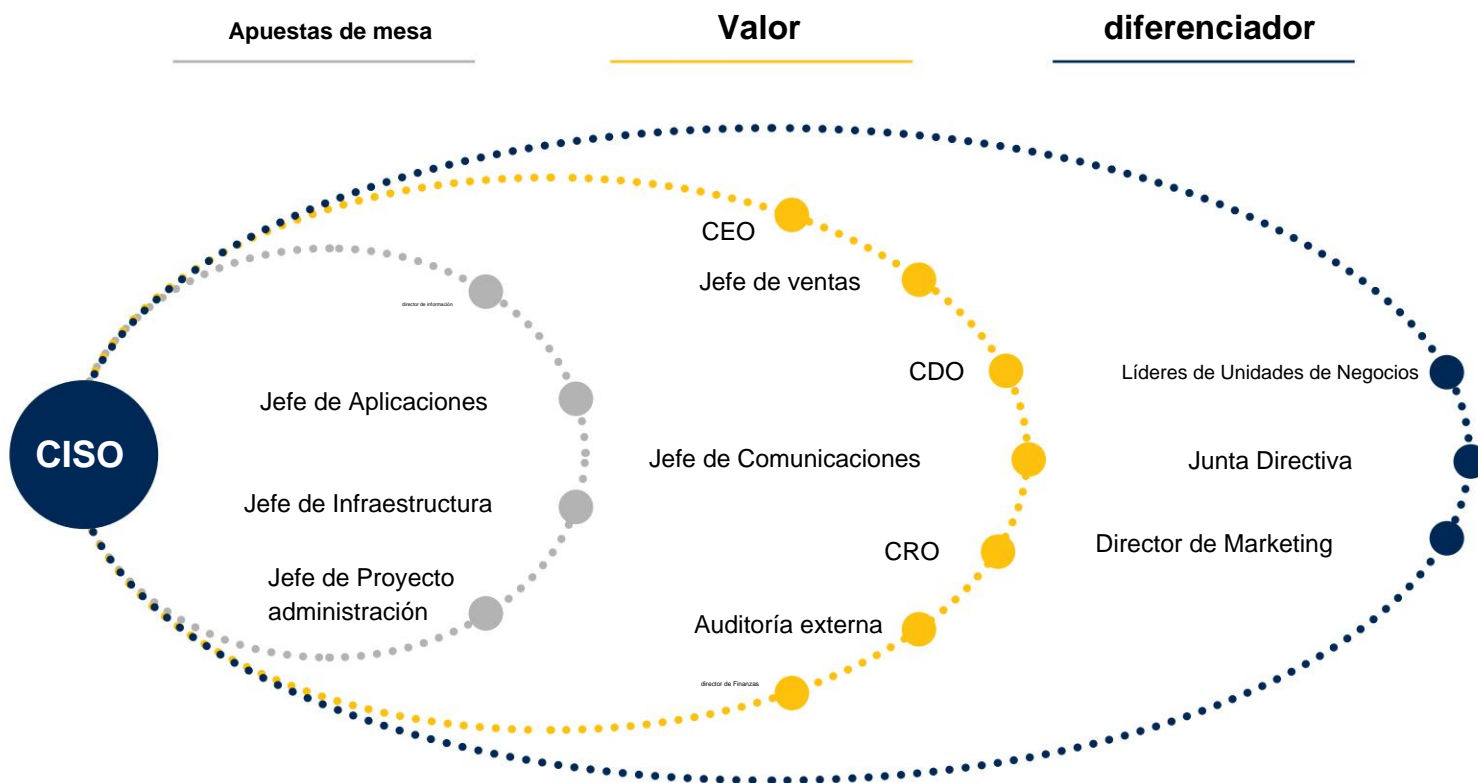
Apuestas de mesa

Valor

diferenciador

CISO

director de información

Jefe de Aplicaciones

Jefe de Infraestructura

Jefe de Proyecto administración

CEO

Jefe de ventas

CDO

Jefe de Comunicaciones

CRO

Auditoría externa

director de Finanzas

Líderes de Unidades de Negocios

Junta Directiva

Director de Marketing